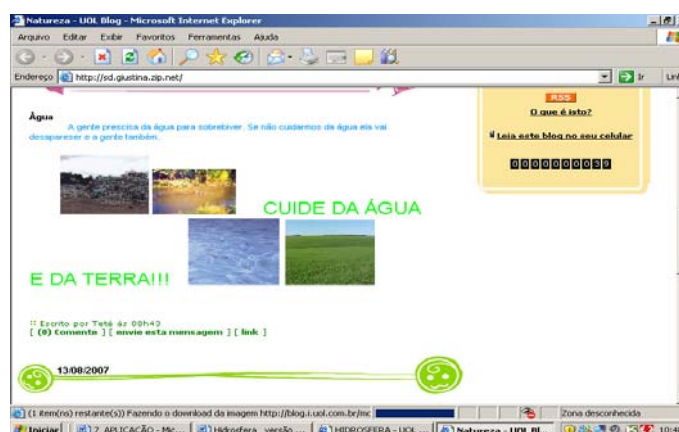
Natureza - UOL Blog - Microsoft Internet Explorer

Arquivo Editar Exibir Favoritos Ferramentas Ajuda

Endereço http://sd.giustina.zip.net/

Ir Lin

RSS

O que é isto?

Leia este blog no seu celular

0000000039

Água

A gente prescisa da água para sobrebiver. Se não cuidarmos da água ela vai desaparesser e a gente também.

CUIDE DA ÁGUA

E DA TERRA!!!

:: Escrito por Teté às 00h43

[ (0) Comente ] [ envie esta mensagem ] [ link ]

13/08/2007

(1 item(ns) restante(s)) Fazendo o download da imagem http://blog.i.uol.com.br/mc

Zona desconhecida

Iniciar 2 APLICAÇÃO - Mic... Hidrosfera_versão ... HIDROSFERA - UOL ... Natureza - UOL Bl... 10:4